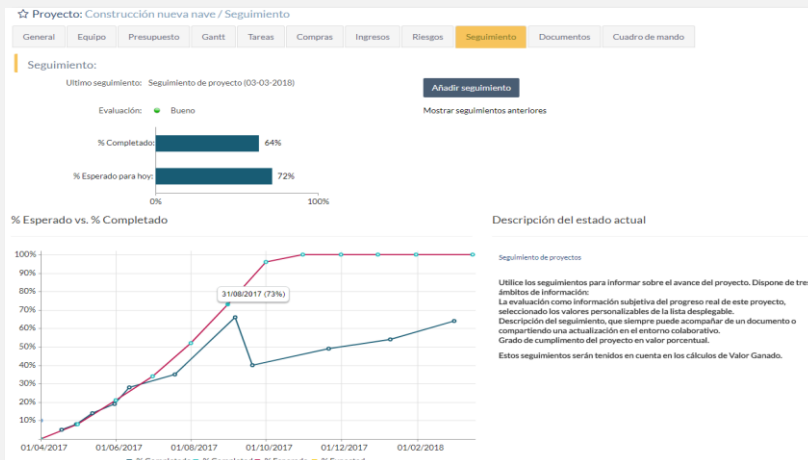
☆ Proyecto: Construcción nueva nave / Seguimiento

General | Equipo | Presupuesto | Gantt | Tareas | Compras | Ingresos | Riesgos | Seguimiento | Documentos | Cuadro de mando

Seguimiento:

Ultimo seguimiento: Seguimiento de proyecto (03-03-2018)

Añadir seguimiento

Evaluación: Bueno

Mostrar seguimientos anteriores

% Completado: 64%

% Esperado para hoy: 72%

0% 100%

% Esperado vs. % Completado

Descripción del estado actual

100%
90%
80%
70%
60%
50%
40%
30%
20%
10%

31/08/2017 (73%)

01/04/2017 01/06/2017 01/08/2017 01/10/2017 01/12/2017 01/02/2018

Seguimiento de proyectos

Utilice los seguimientos para informar sobre el avance del proyecto. Dispone de tres ámbitos de información:
La evaluación como información subjetiva del progreso real de este proyecto, seleccionado los valores personalizables de la lista desplegable.
Descripción del seguimiento, que siempre puede acompañar de un documento o compartiendo una actualización en el entorno colaborativo.
Grado de cumplimiento del proyecto en valor porcentual.

Estos seguimientos serán tenidos en cuenta en los cálculos de Valor Ganado.

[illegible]